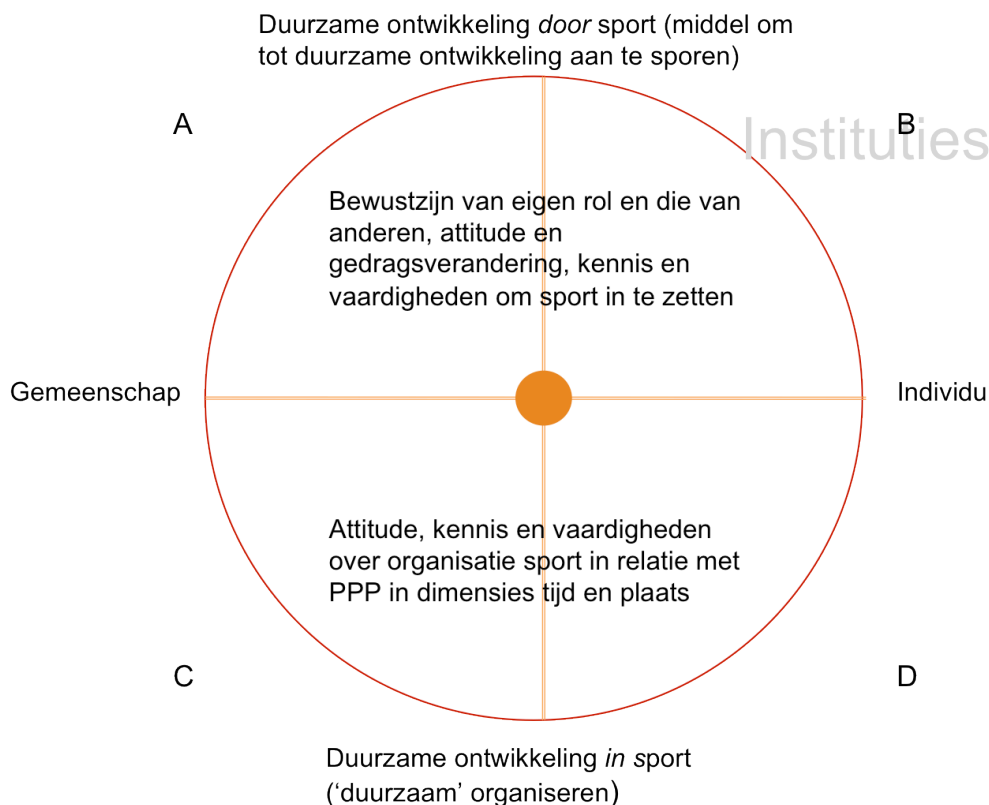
Duurzame ontwikkeling *door* sport (middel om tot duurzame ontwikkeling aan te sporen)

A

Instituties

B

Bewustzijn van eigen rol en die van anderen, attitude en gedragsverandering, kennis en vaardigheden om sport in te zetten

Gemeenschap

Individu

Attitude, kennis en vaardigheden over organisatie sport in relatie met PPP in dimensies tijd en plaats

C

D

Duurzame ontwikkeling *in* sport (‘duurzaam’ organiseren)